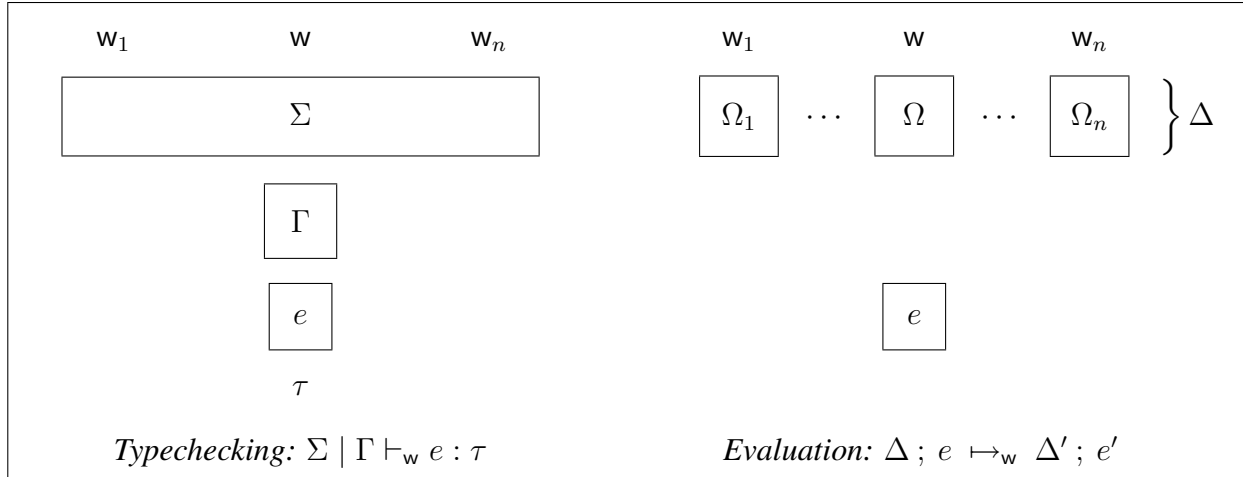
$\mathsf{w}_1$ $\mathsf{w}$ $\mathsf{w}_n$

$\Sigma$

$\Gamma$

$e$

$\tau$

*Typechecking:* $\Sigma \mid \Gamma \vdash_{\mathsf{w}} e : \tau$

$\mathsf{w}_1$ $\mathsf{w}$ $\mathsf{w}_n$

$\Omega_1$ $\cdots$ $\Omega$ $\cdots$ $\Omega_n$ $\Delta$

$e$

*Evaluation:* $\Delta \,;\, e \mapsto_{\mathsf{w}} \Delta' \,;\, e'$